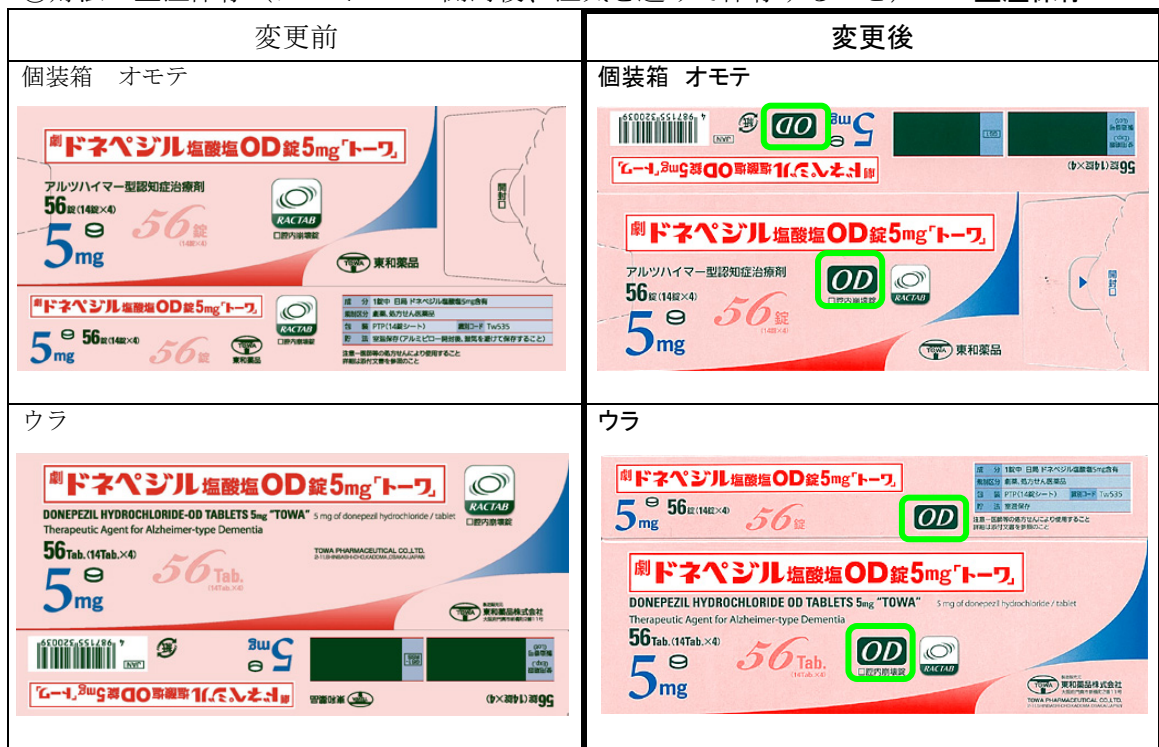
| 変更前 | 変更後 |
|---|---|
| 個装箱　オモテ<br>劇 ドネペジル塩酸塩OD錠5mg「トーワ」<br>アルツハイマー型認知症治療剤<br>56錠(14錠×4)<br>5mg<br>56錠 (14錠×4)<br>RACTAB<br>口腔内崩壊錠<br>TOWA 東和薬品<br>開封口<br>劇 ドネペジル塩酸塩OD錠5mg「トーワ」<br>5mg 56錠(14錠×4)<br>56錠<br>RACTAB<br>口腔内崩壊錠<br>TOWA 東和薬品<br>成分 1錠中 日局 ドネペジル塩酸塩5mg含有<br>規制区分 劇薬、処方せん医薬品<br>包装 PTP(14錠シート) 識別コード Tw535<br>貯法 室温保存(アルミピロー開封後、湿気を避けて保存すること)<br>注意－医師等の処方せんにより使用すること<br>詳細は添付文書を参照のこと | 個装箱　オモテ<br>OD<br>5mg<br>劇 ドネペジル塩酸塩OD錠5mg「トーワ」<br>56錠(14錠×4)<br>劇 ドネペジル塩酸塩OD錠5mg「トーワ」<br>アルツハイマー型認知症治療剤<br>56錠(14錠×4)<br>5mg<br>OD<br>口腔内崩壊錠<br>RACTAB<br>56錠 (14錠×4)<br>TOWA 東和薬品<br>開封口 |
| ウラ<br>劇 ドネペジル塩酸塩OD錠5mg「トーワ」<br>DONEPEZIL HYDROCHLORIDE-OD TABLETS 5mg "TOWA" 5 mg of donepezil hydrochloride / tablet<br>Therapeutic Agent for Alzheimer-type Dementia<br>56Tab.(14Tab.×4)<br>5mg<br>56Tab. (14Tab.×4)<br>RACTAB<br>口腔内崩壊錠<br>TOWA PHARMACEUTICAL CO.,LTD.<br>東和薬品株式会社<br>5mg<br>劇 ドネペジル塩酸塩OD錠5mg「トーワ」<br>東和薬品<br>56錠(14錠×4) | ウラ<br>劇 ドネペジル塩酸塩OD錠5mg「トーワ」<br>5mg 56錠(14錠×4)<br>56錠<br>OD<br>成分 1錠中 日局 ドネペジル塩酸塩5mg含有<br>規制区分 劇薬、処方せん医薬品<br>包装 PTP(14錠シート) 識別コード Tw535<br>貯法 室温保存<br>注意－医師等の処方せんにより使用すること<br>詳細は添付文書を参照のこと<br>劇 ドネペジル塩酸塩OD錠5mg「トーワ」<br>DONEPEZIL HYDROCHLORIDE OD TABLETS 5mg "TOWA" 5 mg of donepezil hydrochloride / tablet<br>Therapeutic Agent for Alzheimer-type Dementia<br>56Tab.(14Tab.×4)<br>5mg<br>56Tab. (14Tab.×4)<br>OD<br>口腔内崩壊錠<br>RACTAB<br>TOWA 東和薬品株式会社<br>TOWA PHARMACEUTICAL CO.,LTD. |